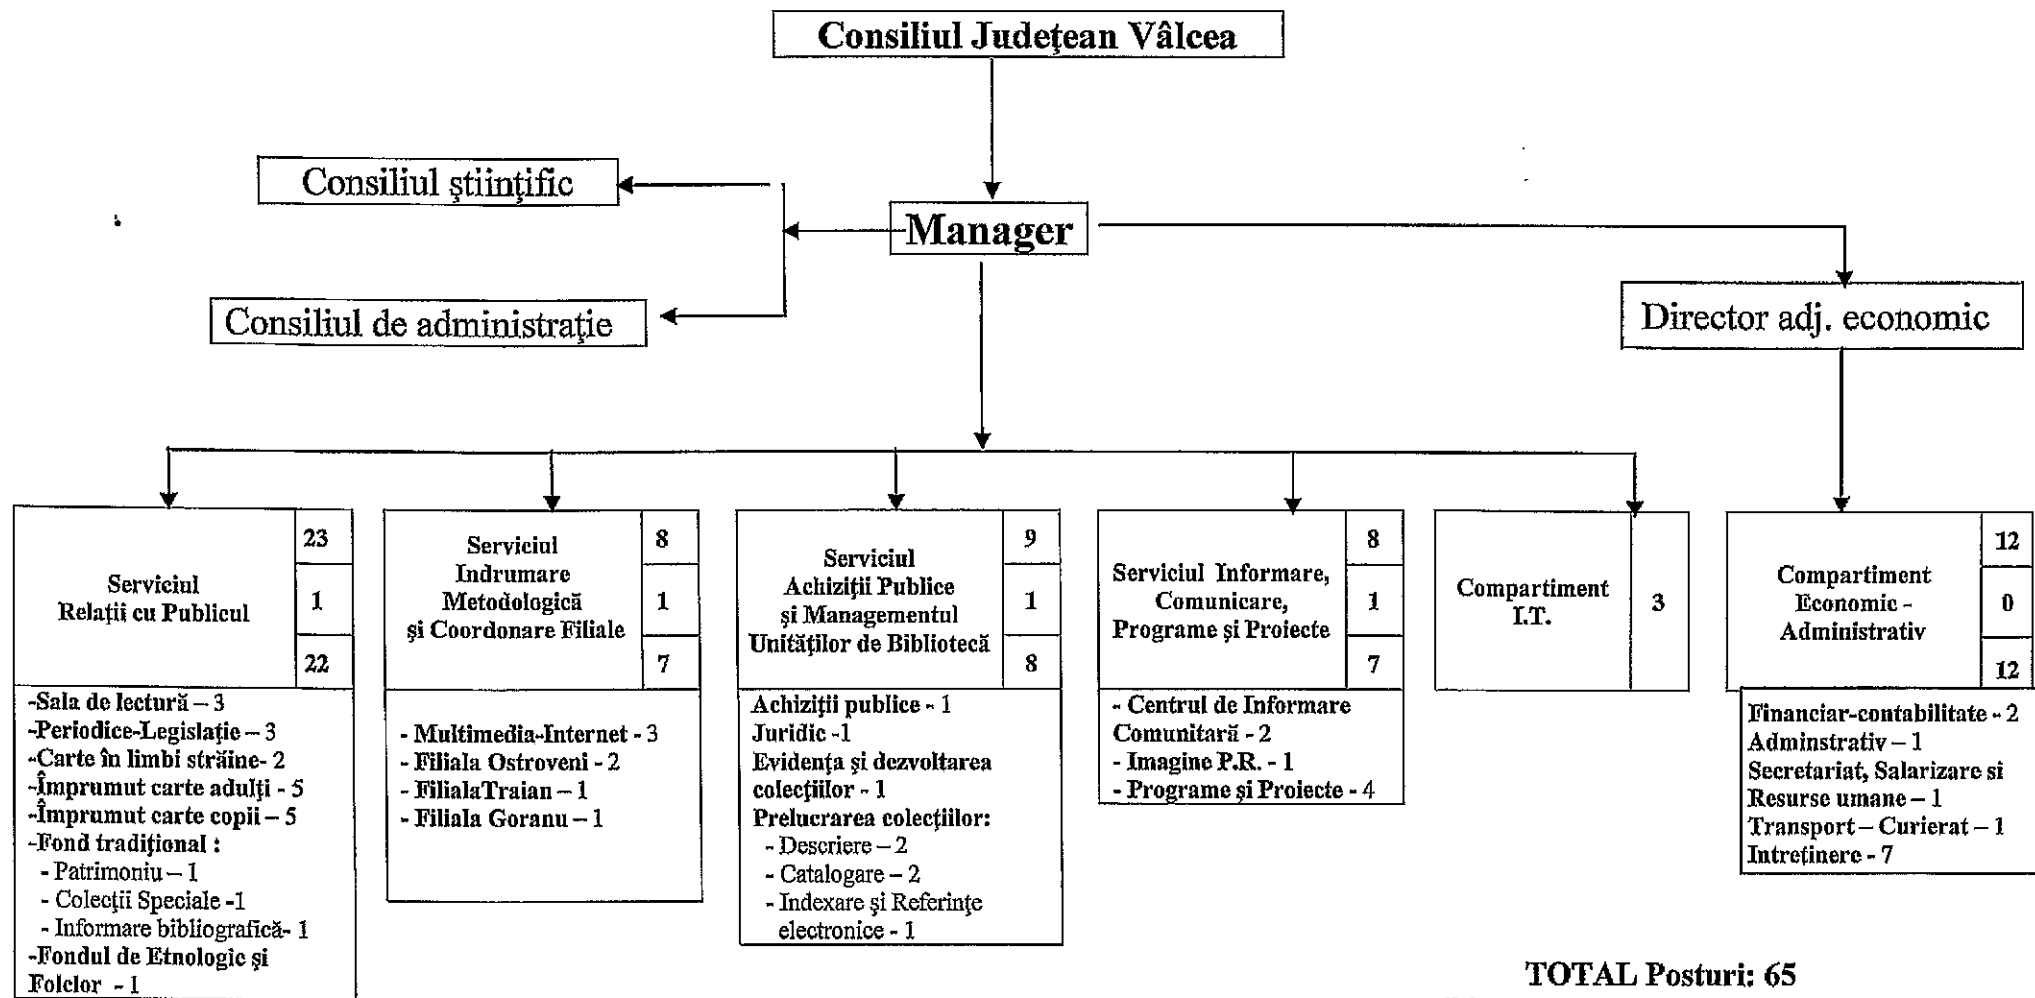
Consiliul Județean Vâlcea

Consiliul științific

Manager

Consiliul de administrație

Director adj. economic

Serviciul Relații cu Publicul

| 23 |
|---|
| 1 |
| 22 |

-Sala de lectură – 3
-Periodice-Legislație – 3
-Carte în limbi străine- 2
-Împrumut carte adulți - 5
-Împrumut carte copii – 5
-Fond tradițional :
- Patrimoniu – 1
- Colecții Speciale -1
- Informare bibliografică- 1
-Fondul de Etnologie și Folclor - 1

Serviciul Indrumare Metodologică și Coordonare Filiale

| 8 |
|---|
| 1 |
| 7 |

- Multimedia-Internet - 3
- Filiala Ostroveni - 2
- FilialaTraian – 1
- Filiala Goranu – 1

Serviciul Achiziții Publice și Managementul Unităților de Bibliotecă

| 9 |
|---|
| 1 |
| 8 |

Achiziții publice - 1
Juridic -1
Evidența și dezvoltarea colecțiilor - 1
Prelucrarea colecțiilor:
- Descriere – 2
- Catalogare – 2
- Indexare și Referințe electronice - 1

Serviciul Informare, Comunicare, Programe și Proiecte

| 8 |
|---|
| 1 |
| 7 |

- Centrul de Informare Comunitară - 2
- Imagine P.R. - 1
- Programe și Proiecte - 4

Compartiment I.T.

3

Compartiment Economic - Administrativ

| 12 |
|---|
| 0 |
| 12 |

Financiar-contabilitate - 2
Adminstrativ – 1
Secretariat, Salarizare si Resurse umane – 1
Transport – Curierat – 1
Intreținere - 7

TOTAL Posturi: 65